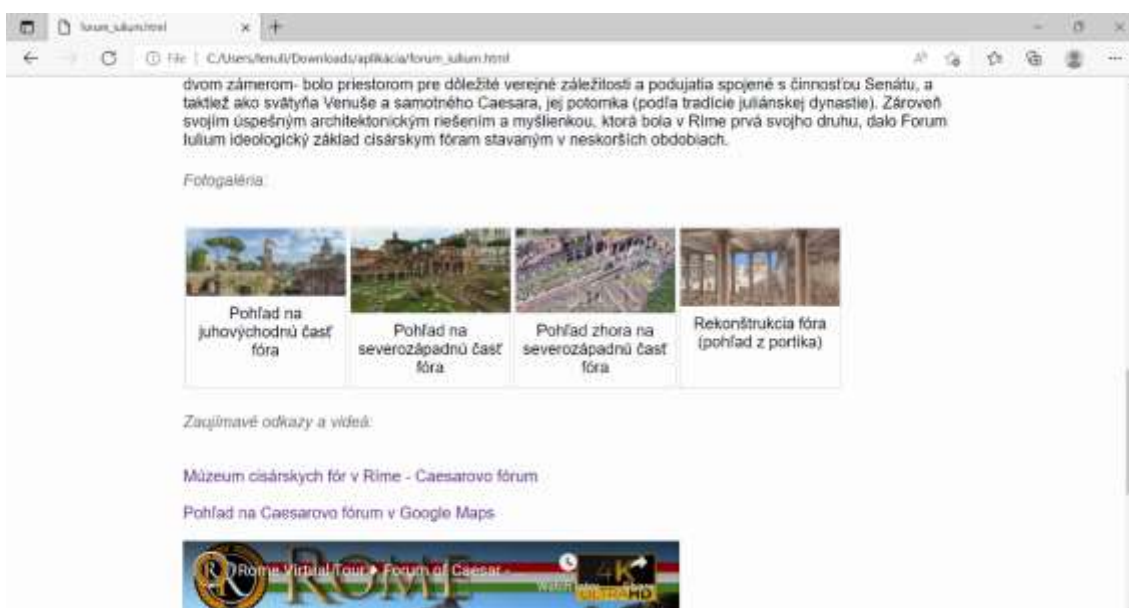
forum_iulium.html

File | C:/Users/lenuli/Downloads/aplikacia/forum_iulium.html

dvom zámerom- bolo priestorom pre dôležité verejné záležitosti a podujatia spojené s činnosťou Senátu, a taktiež ako svätyňa Venuše a samotného Caesara, jej potomka (podľa tradície juliánskej dynastie). Zároveň svojím úspešným architektonickým riešením a myšlienkou, ktorá bola v Ríme prvá svojho druhu, dalo Forum Iulium ideologický základ cisárskym fóram stavaným v neskorších obdobiach.

Fotogaléria:

Pohľad na juhovýchodnú časť fóra

Pohľad na severozápadnú časť fóra

Pohľad zhora na severozápadnú časť fóra

Rekonštrukcia fóra (pohľad z portika)

Zaujímavé odkazy a videá:

Múzeum cisárskych fór v Ríme - Caesarovo fórum

Pohľad na Caesarovo fórum v Google Maps

Rome Virtual Tour ▸ Forum of Caesar -

Watch

4K ULTRA HD

ROME